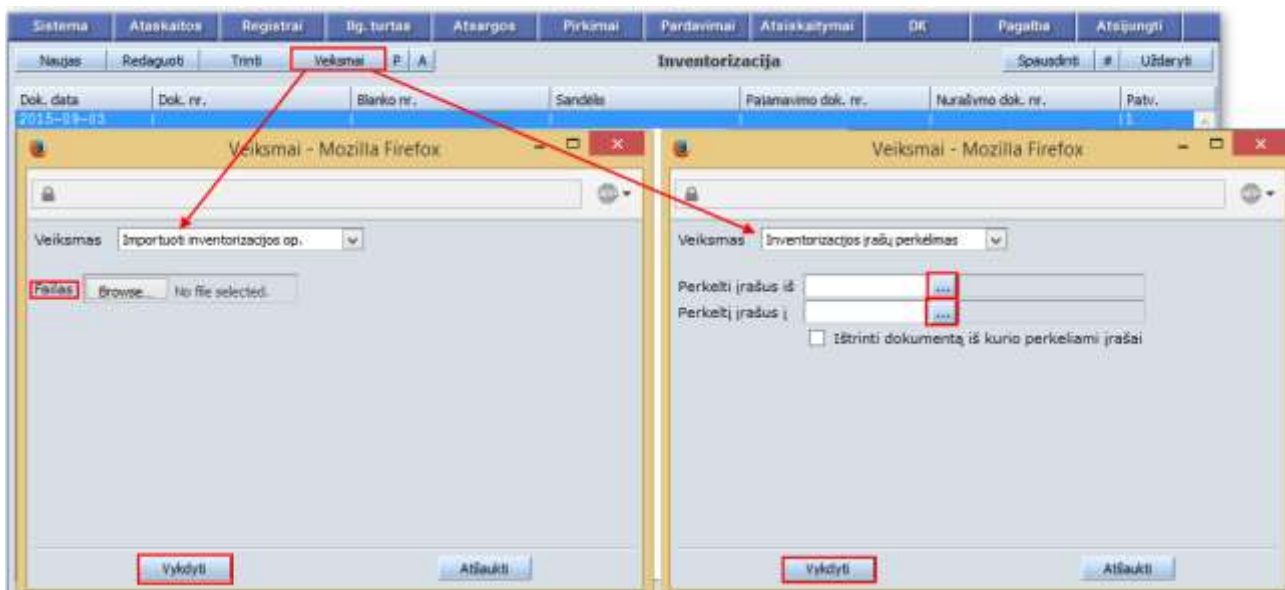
Sistema | Ataskaitos | Registrai | Ilg. turtas | Atsargos | Pirkimai | Pardavimai | Atsiskaitymai | DK | Pagalba | Atsijungti

Naujas | Redaguoti | Trinti | Veiksmai | P | A

Inventorizacija

Spausdinti | # | Uždaryti

| Dok. data | Dok. nr. | Blanko nr. | Sandėlis | Pajamavimo dok. nr. | Nurašymo dok. nr. | Patv. |
|---|---|---|---|---|---|---|
| 2015-09-03 | | | | | | 1 |

Veiksmai - Mozilla Firefox

Veiksmas Importuoti inventorizacijos op.

Failas Browse... No file selected.

Vykdyti

Atšaukti

Veiksmai - Mozilla Firefox

Veiksmas Inventorizacijos įrašų perkėlimas

Perkelti įrašus iš ...

Perkeltį įrašus į ...

Ištrinti dokumentą iš kurio perkeliami įrašai

Vykdyti

Atšaukti